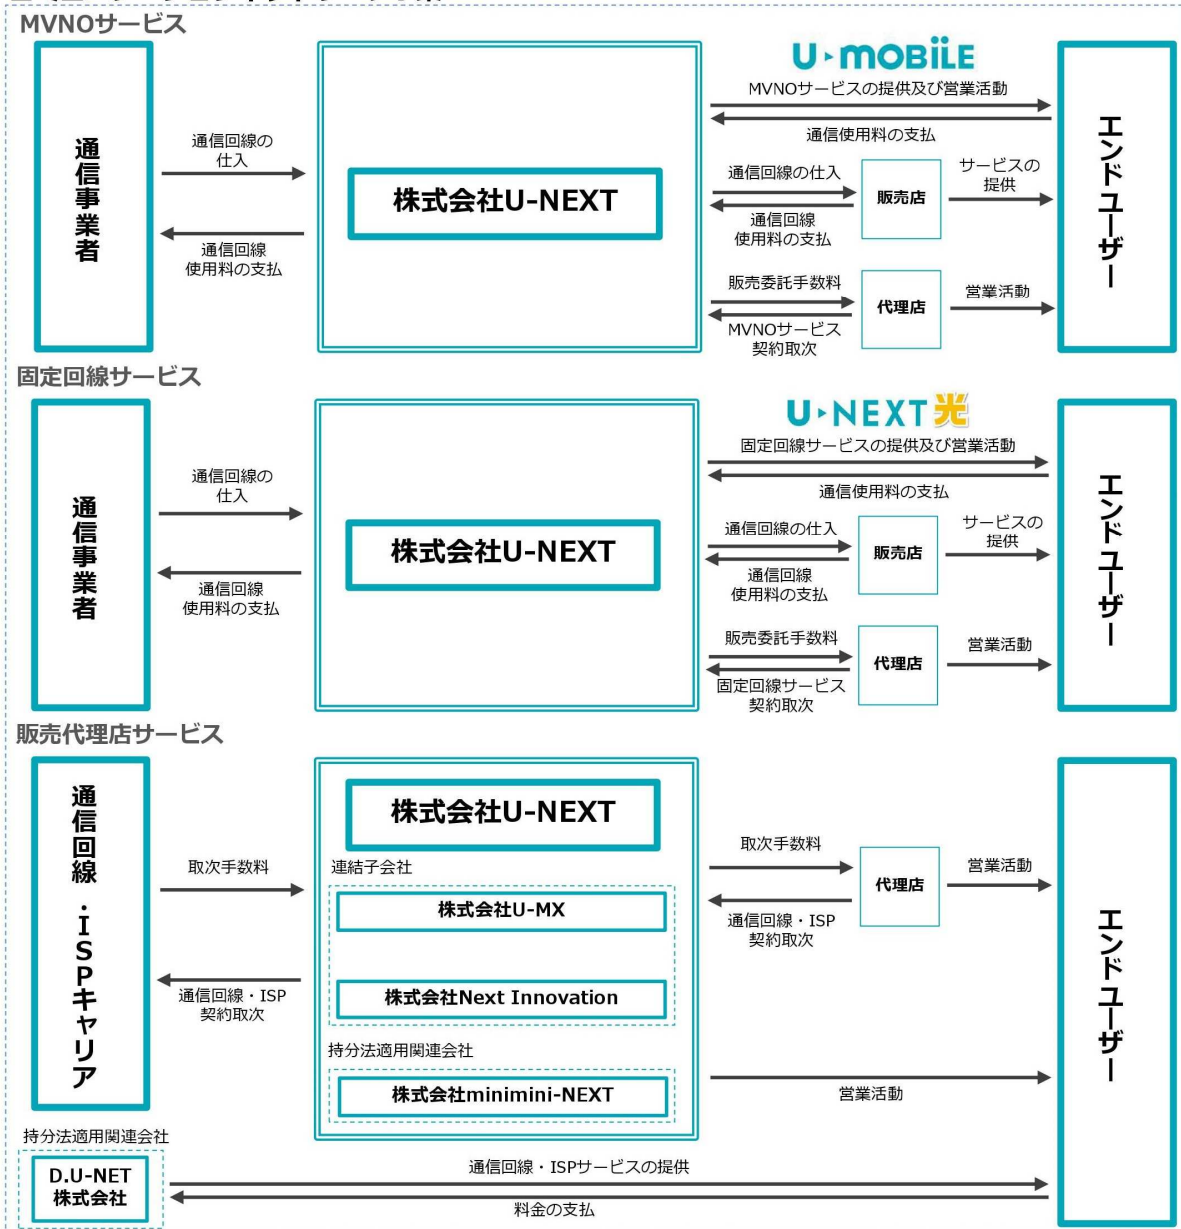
MVNOサービス

通信事業者

通信回線の仕入

通信回線使用料の支払

株式会社U-NEXT

U▸MOBILE

MVNOサービスの提供及び営業活動

通信使用料の支払

通信回線の仕入

通信回線使用料の支払

販売店

サービスの提供

販売委託手数料

MVNOサービス契約取次

代理店

営業活動

エンドユーザー

固定回線サービス

通信事業者

通信回線の仕入

通信回線使用料の支払

株式会社U-NEXT

U▸NEXT光

固定回線サービスの提供及び営業活動

通信使用料の支払

通信回線の仕入

通信回線使用料の支払

販売店

サービスの提供

販売委託手数料

固定回線サービス契約取次

代理店

営業活動

エンドユーザー

販売代理店サービス

通信回線・ISPキャリア

取次手数料

通信回線・ISP契約取次

株式会社U-NEXT

連結子会社

株式会社U-MX

株式会社Next Innovation

持分法適用関連会社

株式会社minimini-NEXT

取次手数料

通信回線・ISP契約取次

代理店

営業活動

営業活動

エンドユーザー

持分法適用関連会社

D.U-NET株式会社

通信回線・ISPサービスの提供

料金の支払